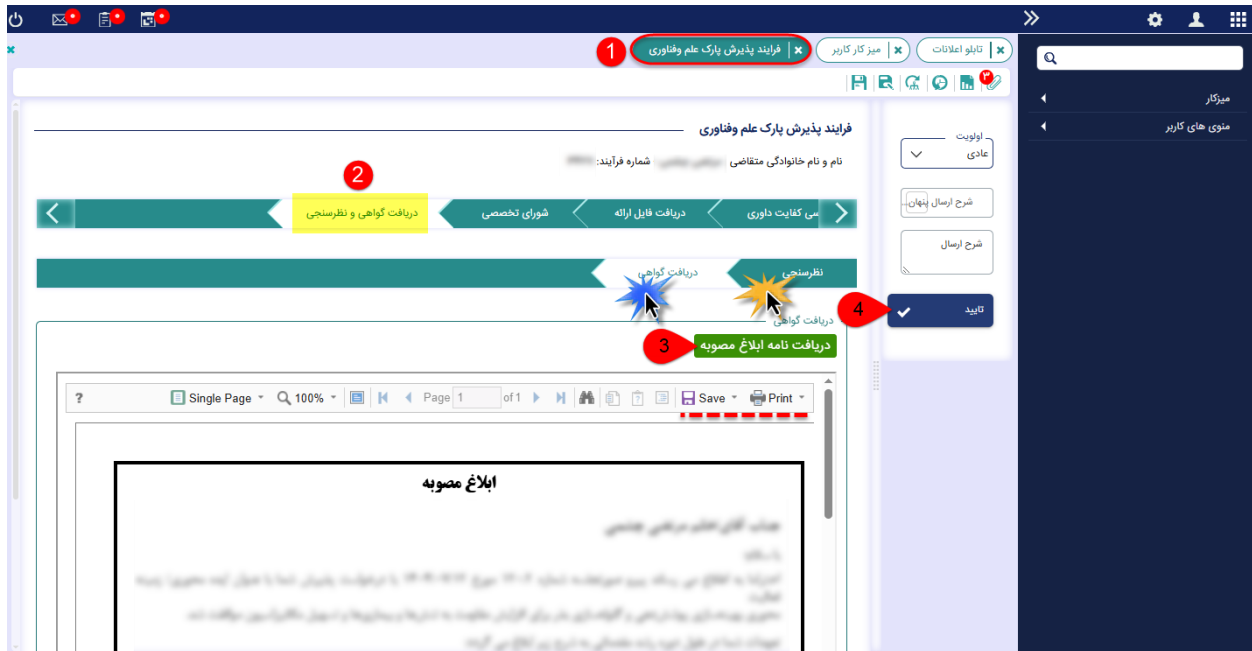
تابلو اعلانات
میز کار کاربر
فرایند پذیرش پارک علم وفناوری
1

میزکار
منوی های کاربر

فرایند پذیرش پارک علم وفناوری
نام و نام خانوادگی متقاضی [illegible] شماره فرآیند: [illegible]

2
سی کفایت داوری
دریافت فایل ارائه
شورای تخصصی
دریافت گواهی و نظرسنجی

نظرسنجی
دریافت گواهی

دریافت گواهی
3
دریافت نامه ابلاغ مصوبه

اولویت
عادی
شرح ارسال پنهان
شرح ارسال
4
تایید

? Single Page 100% Page 1 of 1 Save Print

ابلاغ مصوبه
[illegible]